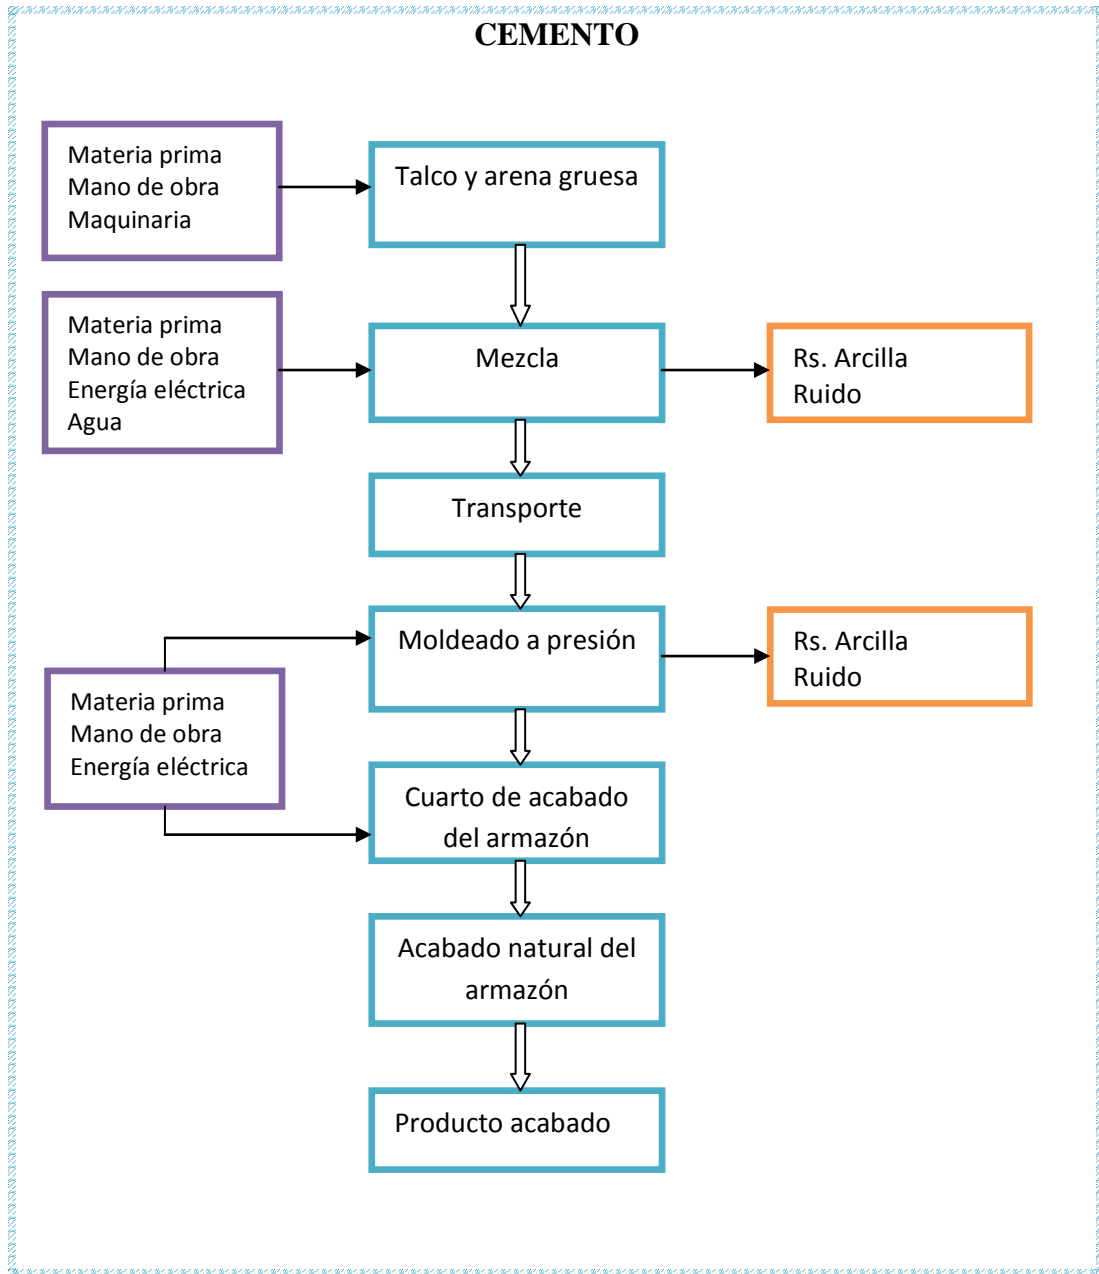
CEMENTO

Materia prima
Mano de obra
Maquinaria

Talco y arena gruesa

Materia prima
Mano de obra
Energía eléctrica
Agua

Mezcla

Rs. Arcilla
Ruido

Transporte

Moldeado a presión

Rs. Arcilla
Ruido

Materia prima
Mano de obra
Energía eléctrica

Cuarto de acabado del armazón

Acabado natural del armazón

Producto acabado